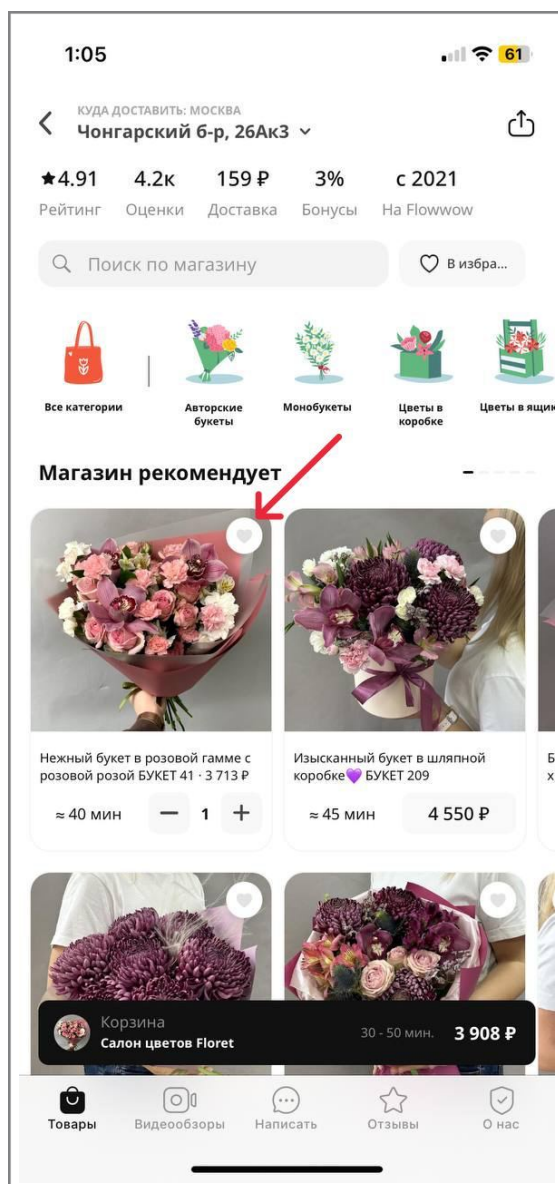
1:05

61

КУДА ДОСТАВИТЬ: МОСКВА
Чонгарский б-р, 26Ак3

★4.91 Рейтинг
4.2к Оценки
159 ₽ Доставка
3% Бонусы
с 2021 На Flowwow

Поиск по магазину

В избра...

Все категории
Авторские букеты
Монобукеты
Цветы в коробке
Цветы в ящик

Магазин рекомендует

Нежный букет в розовой гамме с розовой розой БУКЕТ 41 · 3 713 ₽
≈ 40 мин
1

Изысканный букет в шляпной коробке💜 БУКЕТ 209
≈ 45 мин
4 550 ₽

Корзина
Салон цветов Floret
30 - 50 мин.
3 908 ₽

Товары
Видеообзоры
Написать
Отзывы
О нас